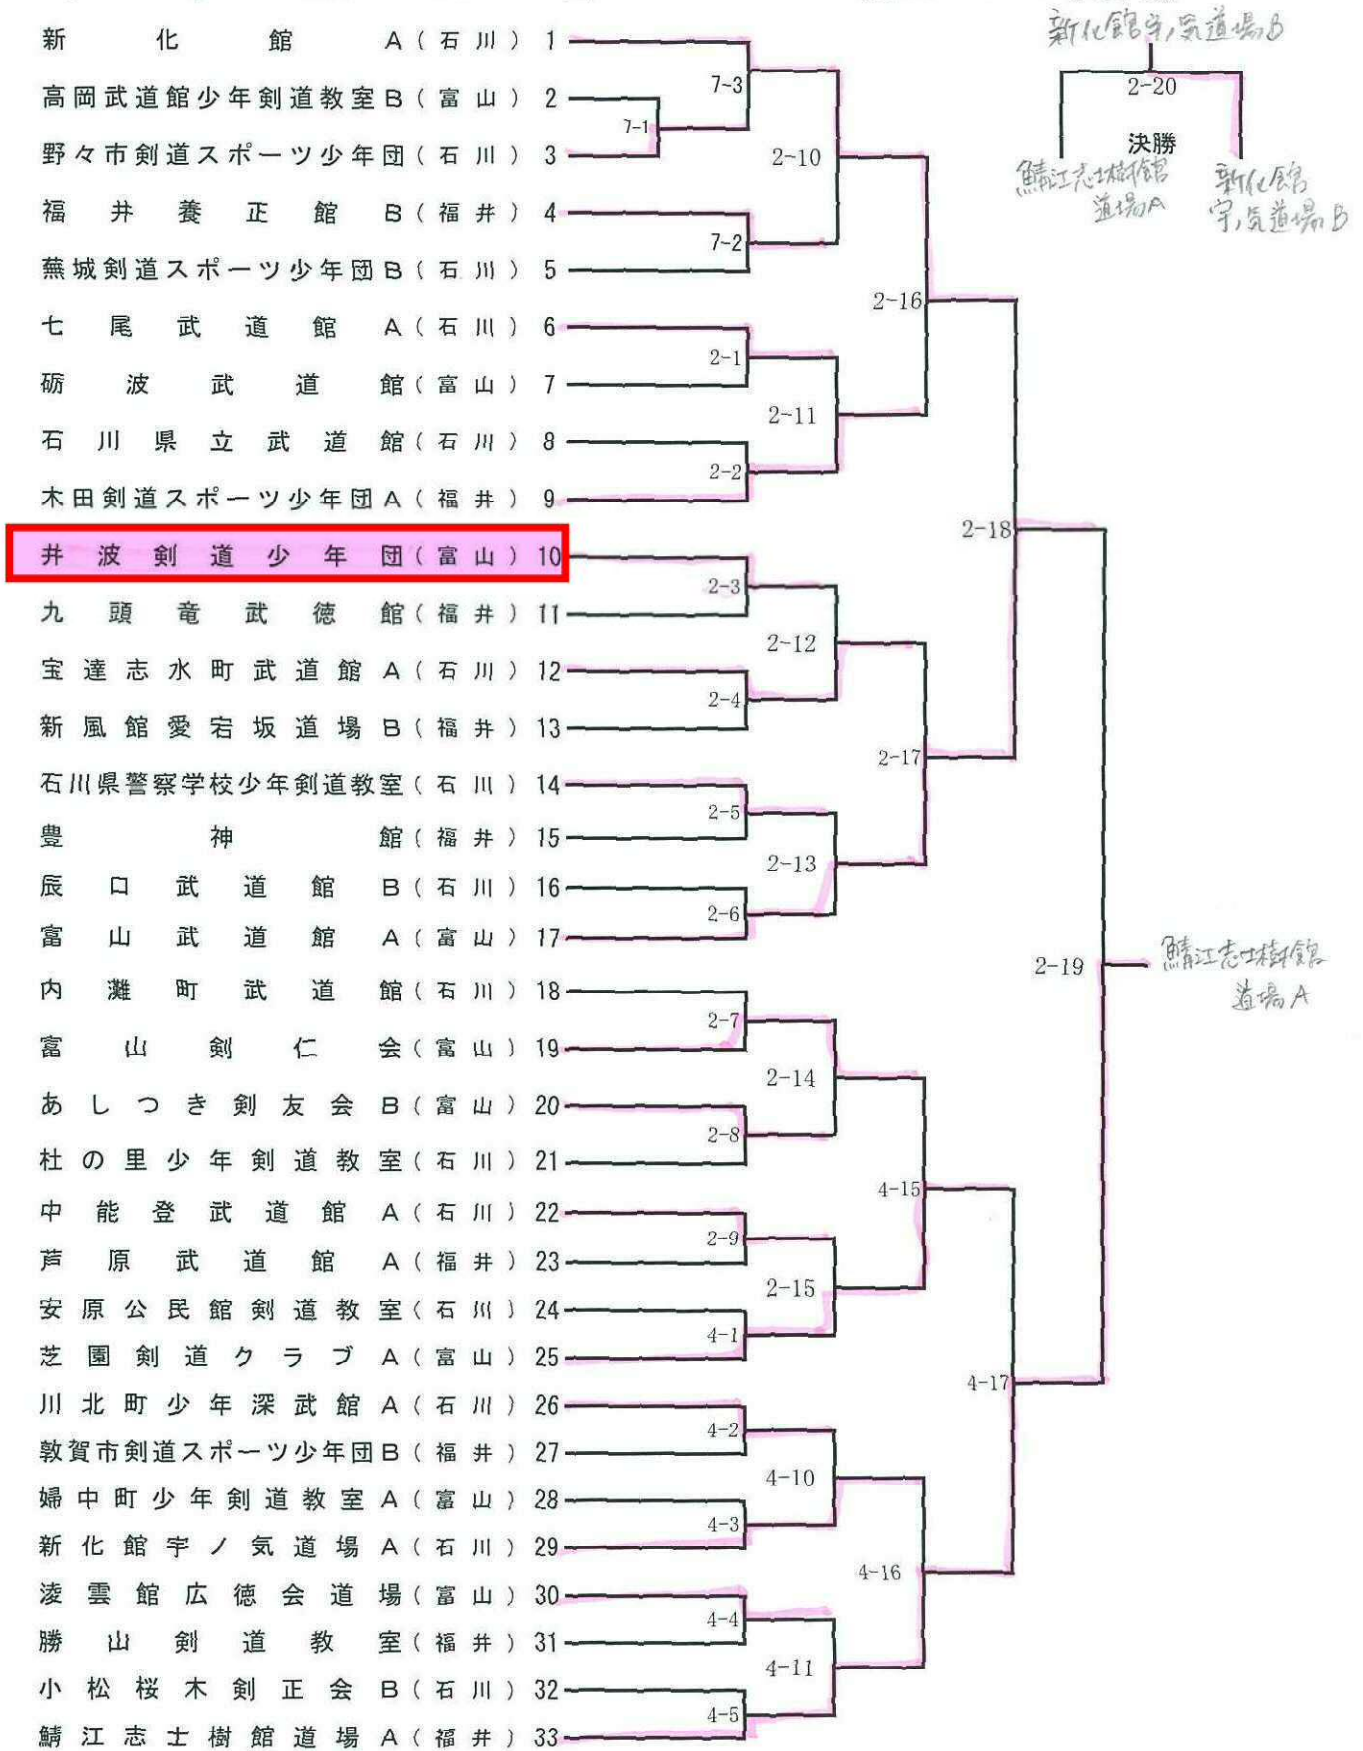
新化館A（石川）1
高岡武道館少年剣道教室B（富山）2
野々市剣道スポーツ少年団（石川）3
福井養正館B（福井）4
蕪城剣道スポーツ少年団B（石川）5
七尾武道館A（石川）6
砺波武道館（富山）7
石川県立武道館（石川）8
木田剣道スポーツ少年団A（福井）9
井波剣道少年団（富山）10
九頭竜武徳館（福井）11
宝達志水町武道館A（石川）12
新風館愛宕坂道場B（福井）13
石川県警察学校少年剣道教室（石川）14
豊神館（福井）15
辰口武道館B（石川）16
富山武道館A（富山）17
内灘町武道館（石川）18
富山剣仁会（富山）19
あしつき剣友会B（富山）20
杜の里少年剣道教室（石川）21
中能登武道館A（石川）22
芦原武道館A（福井）23
安原公民館剣道教室（石川）24
芝園剣道クラブA（富山）25
川北町少年深武館A（石川）26
敦賀市剣道スポーツ少年団B（福井）27
婦中町少年剣道教室A（富山）28
新化館宇ノ気道場A（石川）29
凌雲館広徳会道場（富山）30
勝山剣道教室（福井）31
小松桜木剣正会B（石川）32
鯖江志士樹館道場A（福井）33

7-1
7-3
7-2
2-10
2-1
2-2
2-11
2-16
2-3
2-4
2-12
2-5
2-6
2-13
2-17
2-18
2-7
2-8
2-14
2-9
4-1
2-15
4-15
4-2
4-3
4-10
4-4
4-5
4-11
4-16
4-17
2-19
鯖江志士樹館道場A

新化館宇ノ気道場B
2-20
決勝
鯖江志士樹館道場A
新化館宇ノ気道場B